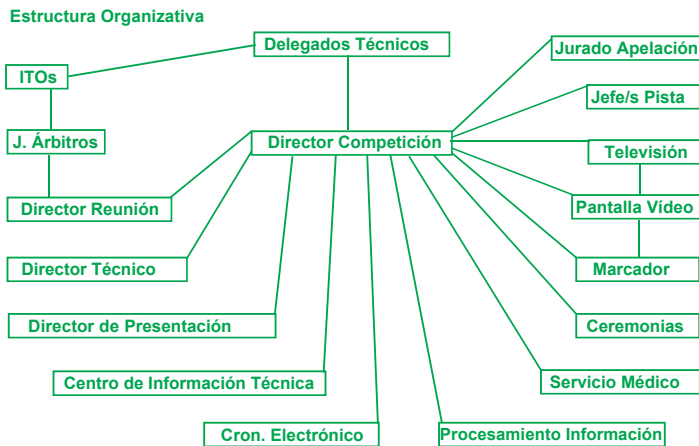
Estructura Organizativa

Delegados Técnicos

ITOs

J. Árbitros

Director Reunión

Director Técnico

Director de Presentación

Centro de Información Técnica

Cron. Electrónico

Director Competición

Jurado Apelación

Jefe/s Pista

Televisión

Pantalla Vídeo

Marcador

Ceremonias

Servicio Médico

Procesamiento Información